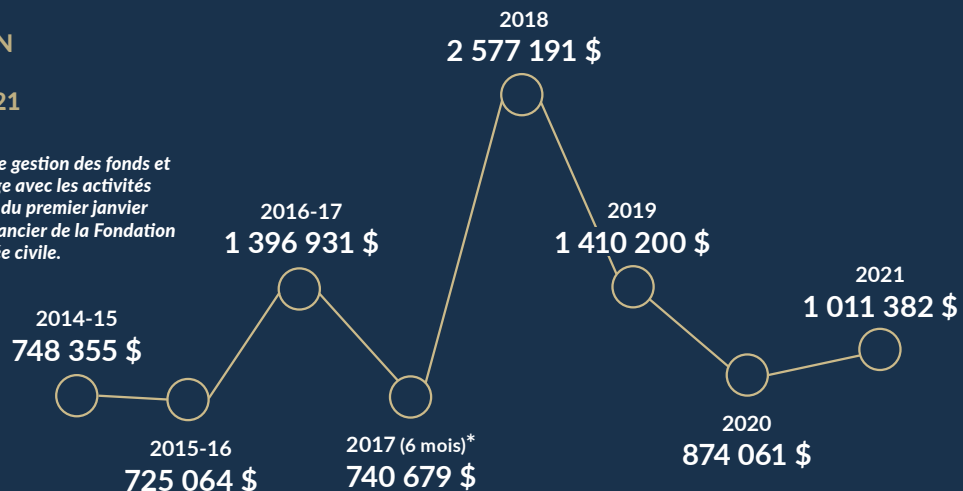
N

21

e gestion des fonds et e avec les activités du premier janvier ancier de la Fondation e civile.

2018
2 577 191 $

2016-17
1 396 931 $

2019
1 410 200 $

2021
1 011 382 $

2014-15
748 355 $

2015-16
725 064 $

2017 (6 mois)*
740 679 $

2020
874 061 $